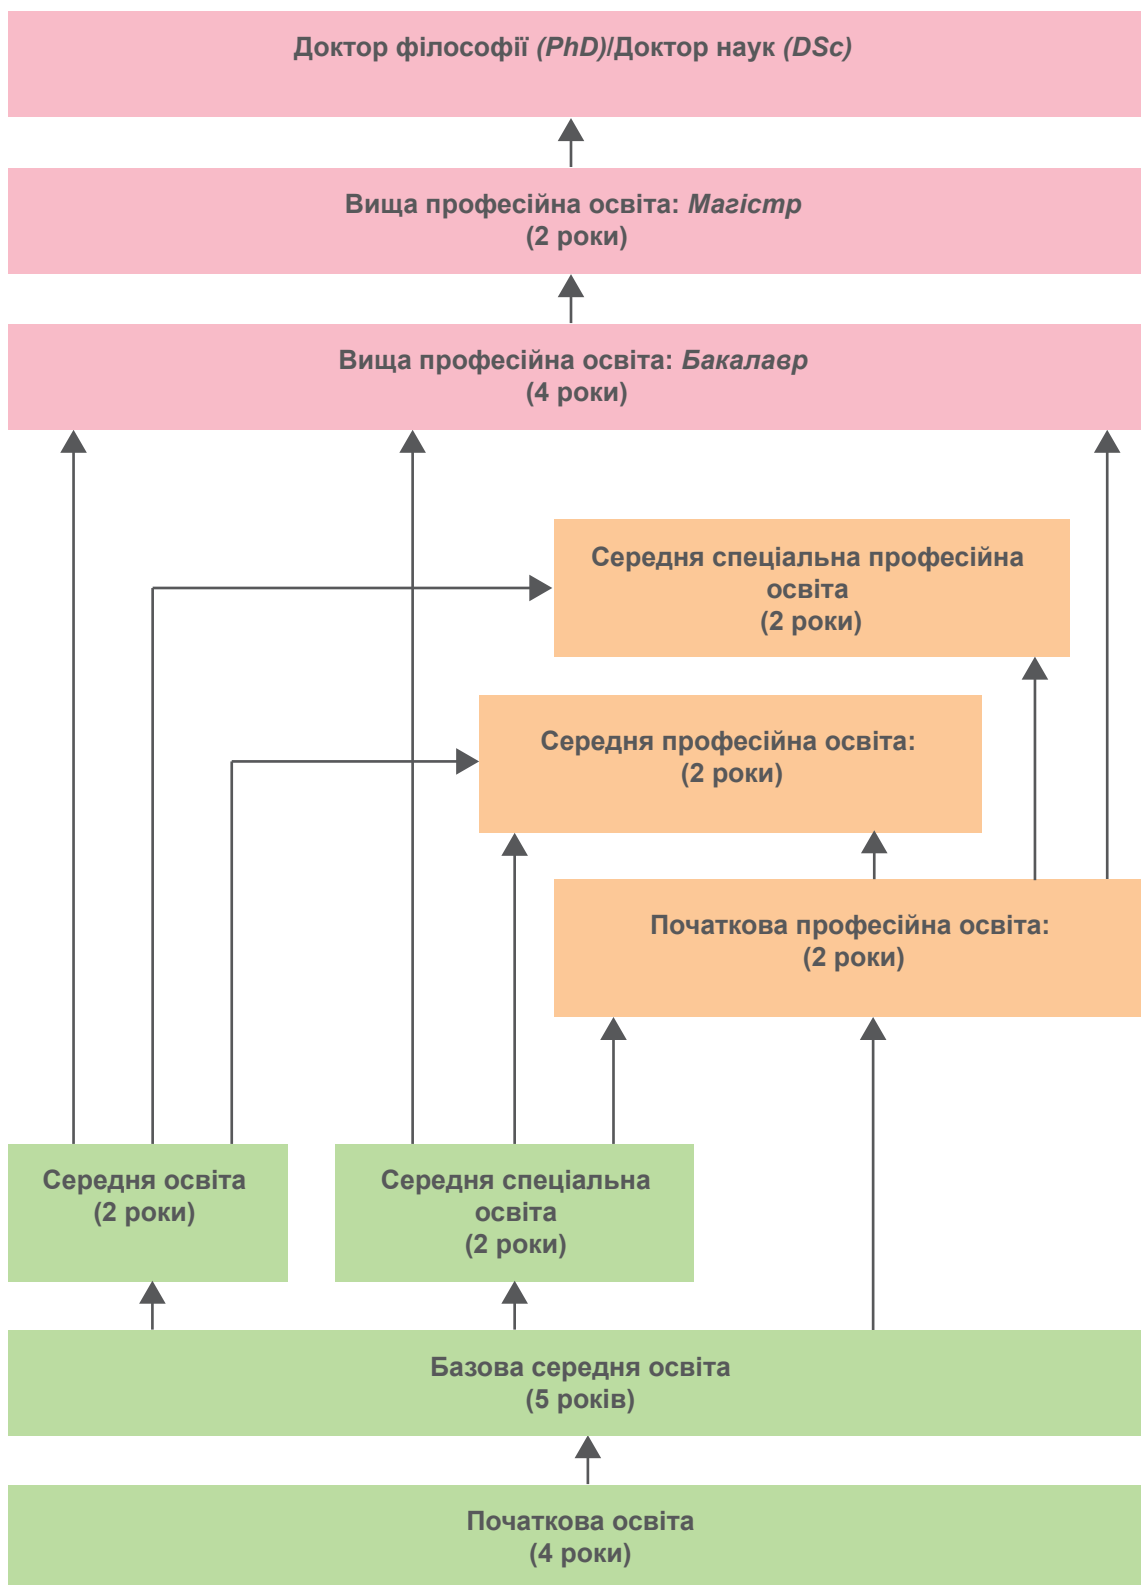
Доктор філософії *(PhD)*/Доктор наук *(DSc)*

Вища професійна освіта: *Магістр*
(2 роки)

Вища професійна освіта: *Бакалавр*
(4 роки)

Середня спеціальна професійна освіта
(2 роки)

Середня професійна освіта:
(2 роки)

Початкова професійна освіта:
(2 роки)

Середня освіта
(2 роки)

Середня спеціальна освіта
(2 роки)

Базова середня освіта
(5 років)

Початкова освіта
(4 роки)